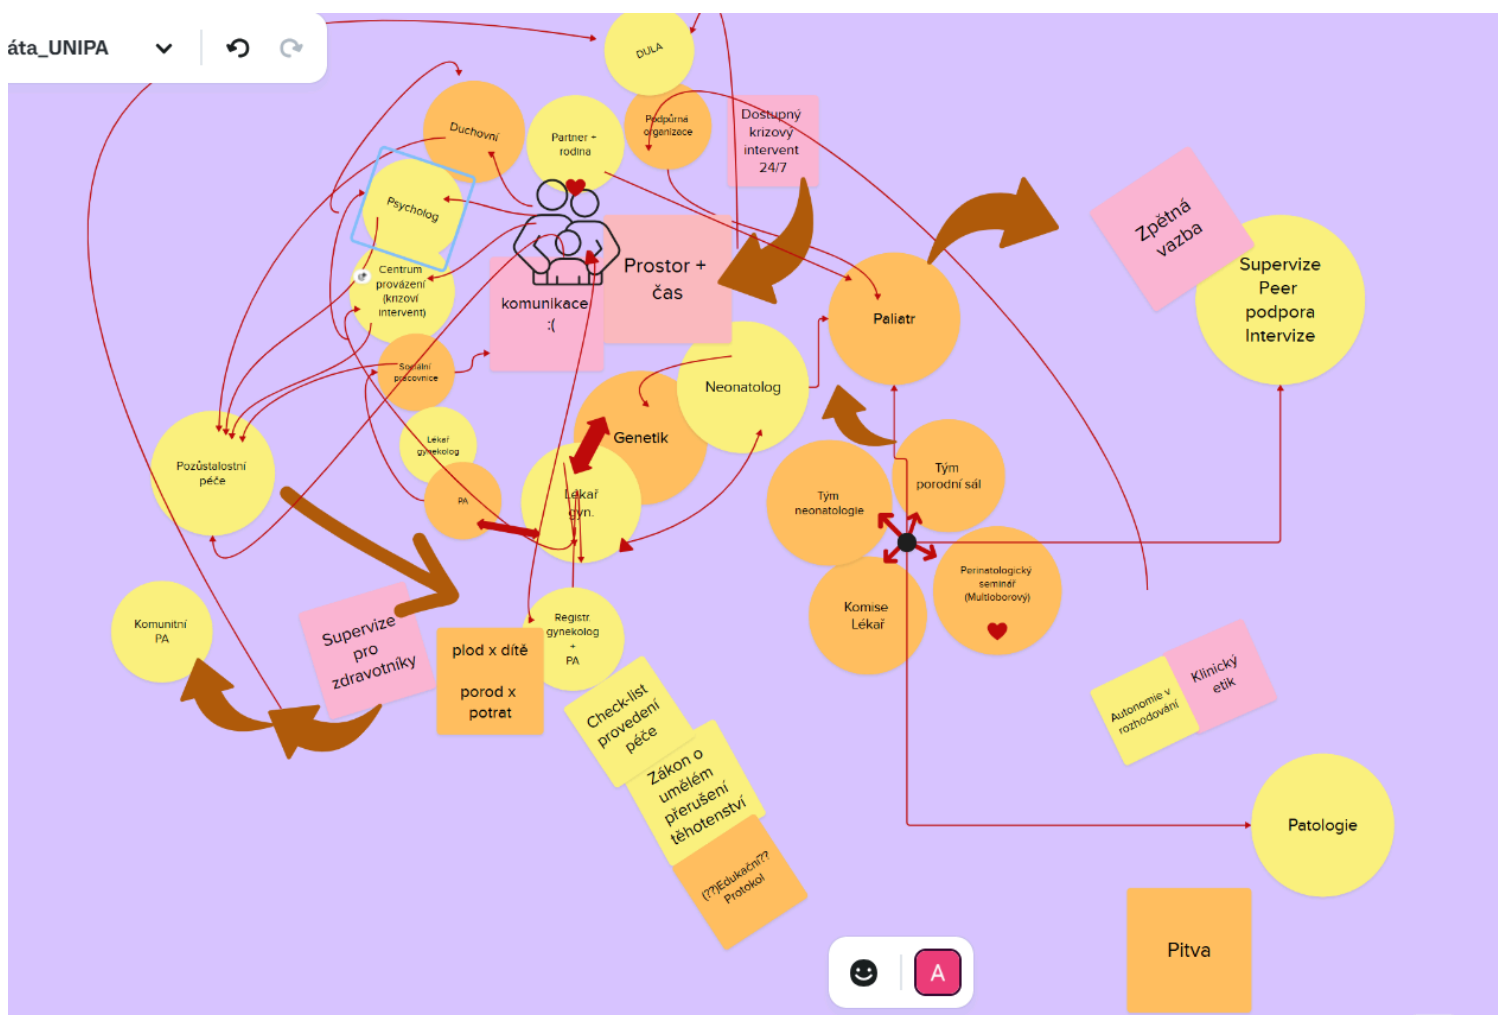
áta_UNIPA

DULA

Duchovní

Partner + rodina

Podpůrná organizace

Dostupný krizový intervent 24/7

Psycholog

Centrum provázení (krizoví intervent)

komunikace :(

Prostor + čas

Zpětná vazba

Supervize Peer podpora Intervize

Paliatr

Neonatolog

Sociální pracovnice

Genetik

Lékař gynekolog

Pozůstalostní péče

PA

Lékař gyn.

Tým porodní sál

Tým neonatologie

Komise Lékař

Perinatologický seminář (Multioborový)

Komunitní PA

Supervize pro zdravotníky

plod x dítě

porod x potrat

Registr. gynekolog + PA

Check-list provedení péče

Zákon o umělém přerušení těhotenství

(??)Edukační?? Protokol

Autonomie v rozhodování

Klinický etik

Patologie

Pitva

A